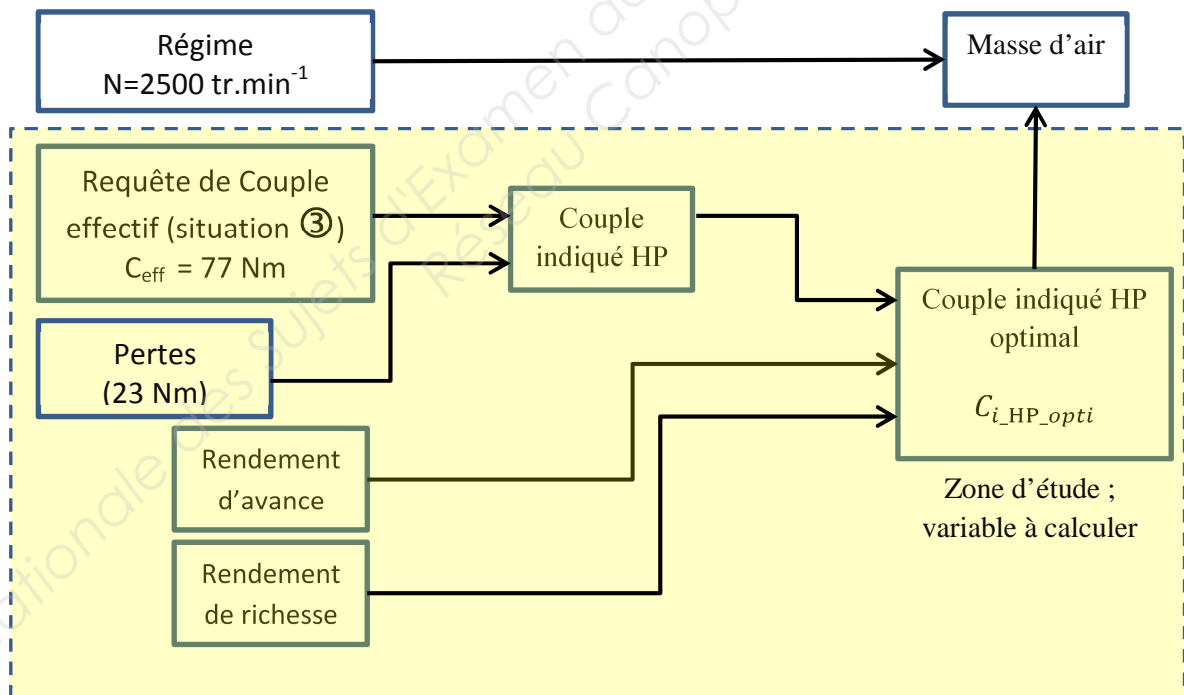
Régime
N=2500 tr.min$^{-1}$

Masse d'air

Requête de Couple effectif (situation ③)
$C_{eff}$ = 77 Nm

Couple indiqué HP

Pertes
(23 Nm)

Couple indiqué HP optimal

$C_{i\_HP\_opti}$

Rendement d'avance

Rendement de richesse

Zone d'étude ; variable à calculer

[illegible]ationale des Sujets d'Examen du
Réseau Canopé